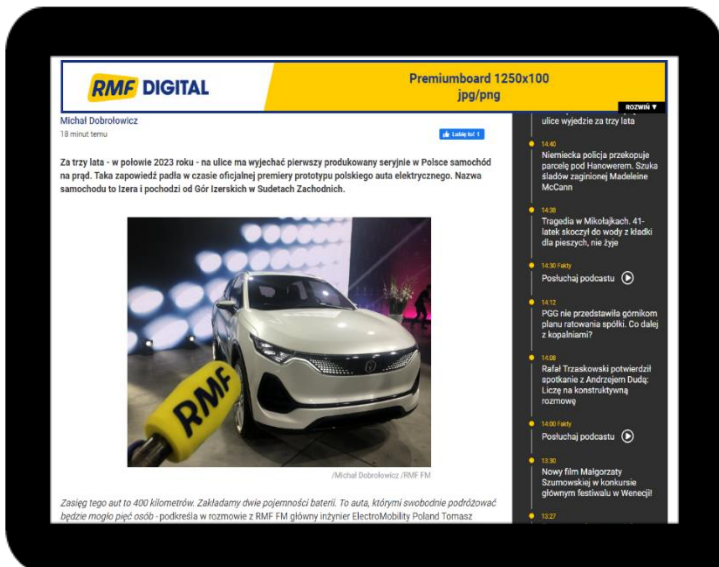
RMF DIGITAL

Premiumboard 1250x100
jpg/png

ROZWIŃ ▼

Michał Dobrołowicz
18 minut temu

Lubię to! 5

Za trzy lata - w połowie 2023 roku - na ulice ma wyjechać pierwszy produkowany seryjnie w Polsce samochód na prąd. Taka zapowiedź padła w czasie oficjalnej premiery prototypu polskiego auta elektrycznego. Nazwa samochodu to Izera i pochodzi od Gór Izerskich w Sudetach Zachodnich.

RMF

/Michał Dobrołowicz /RMF FM

Zasięg tego aut to 400 kilometrów. Zakładamy dwie pojemności baterii. To auta, którymi swobodnie podróżować będzie mogło pięć osób - podkreśla w rozmowie z RMF FM główny inżynier ElectroMobility Poland Tomasz

ulice wyjedzie za trzy lata

14:40
Niemiecka policja przekopuje parcelę pod Hanowerem. Szuka śladów zaginionej Madeleine McCann

14:38
Tragedia w Mikołajkach. 41-latek skoczył do wody z kładki dla pieszych, nie żyje

14:30 Fakty
Posłuchaj podcastu

14:12
PGG nie przedstawiła górnikom planu ratowania spółki. Co dalej z kopalniami?

14:08
Rafał Trzaskowski potwierdził spotkanie z Andrzejem Dudą: Liczę na konstruktywną rozmowę

14:00 Fakty
Posłuchaj podcastu

13:50
Nowy film Małgorzaty Szumowskiej w konkursie głównym festiwalu w Wenecji!

13:27